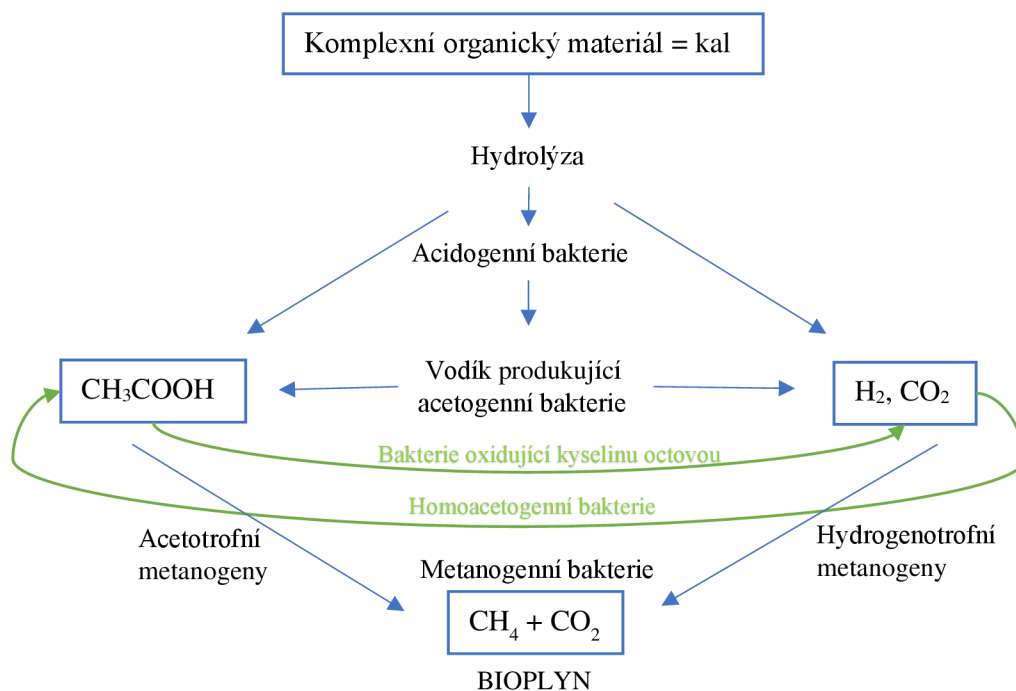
Komplexní organický materiál = kal

Hydrolýza

Acidogenní bakterie

$CH_3COOH$

Vodík produkující acetogenní bakterie

$H_2$, $CO_2$

Bakterie oxidující kyselinu octovou

Homoacetogenní bakterie

Acetotrofní metanogeny

Metanogenní bakterie

Hydrogenotrofní metanogeny

$CH_4 + CO_2$

BIOPLYN